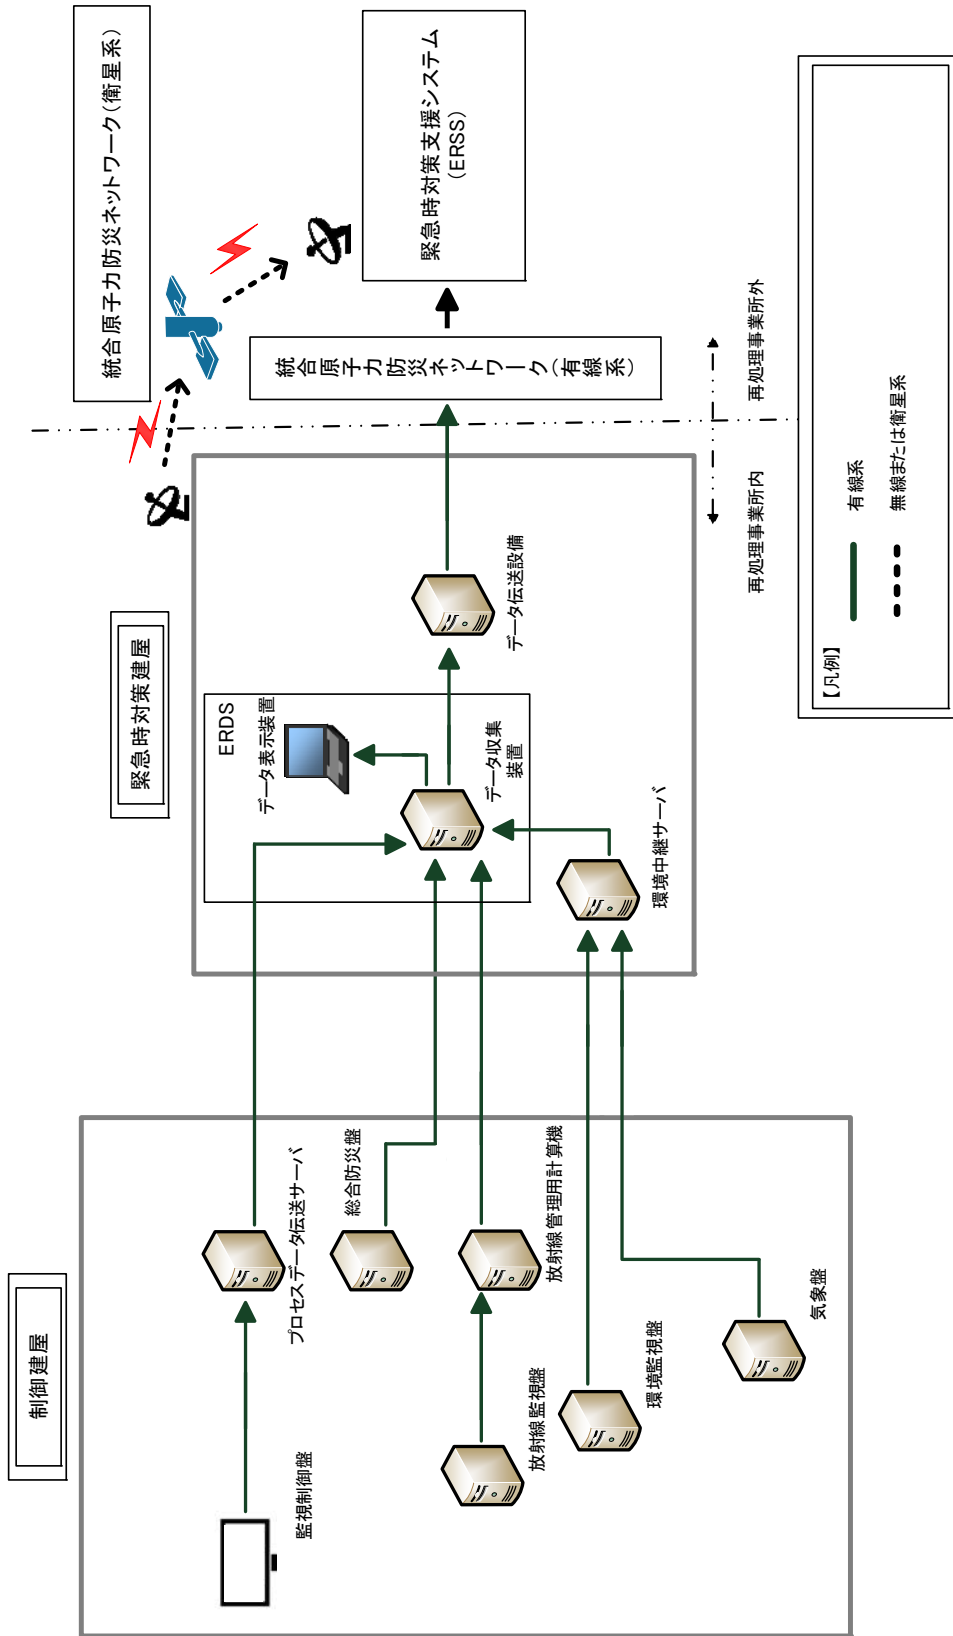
統合原子力防災ネットワーク（衛星系）

緊急時対策支援システム（ERSS）

統合原子力防災ネットワーク（有線系）

再処理事業所外

再処理事業所内

【凡例】

有線系

無線または衛星系

緊急時対策建屋

ERDS

データ表示装置

データ収集装置

データ伝送設備

環境中継サーバ

制御建屋

プロセスデータ伝送サーバ

総合防災盤

放射線管理用計算機

放射線監視盤

環境監視盤

気象盤

監視制御盤